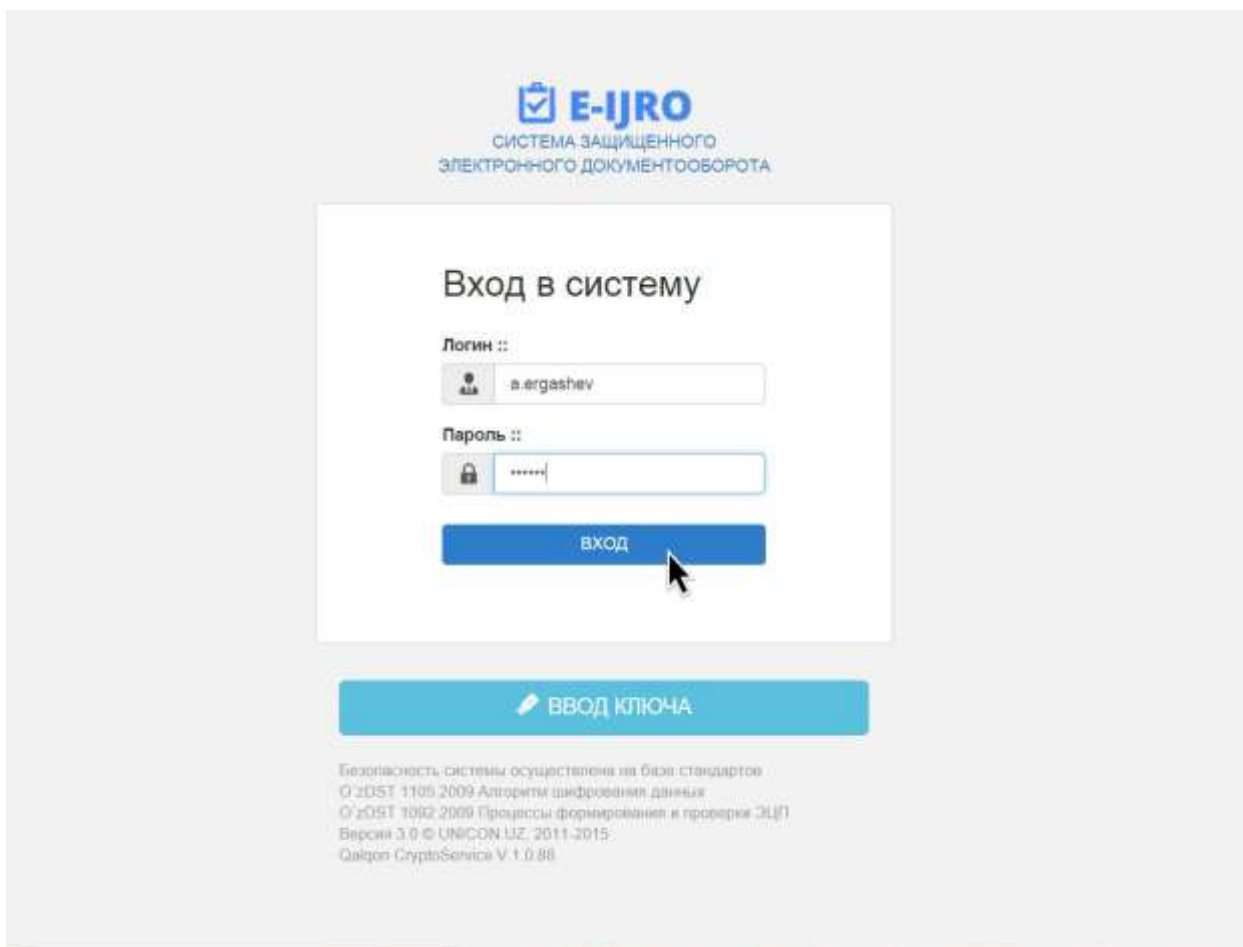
E-IJRO
СИСТЕМА ЗАЩИЩЕННОГО
ЭЛЕКТРОННОГО ДОКУМЕНТООБОРОТА

Вход в систему

Логин ::

a.ergashev

Пароль ::

••••••

ВХОД

ВВОД КЛЮЧА

Безопасность системы осуществлена на базе стандартов
O'zDST 1105:2009 Алгоритм шифрования данных
O'zDST 1092:2009 Процессы формирования и проверки ЭЦП
Версия 3.0 © UNICON.UZ, 2011-2015
Qalqon CryptoService V 1.0.88